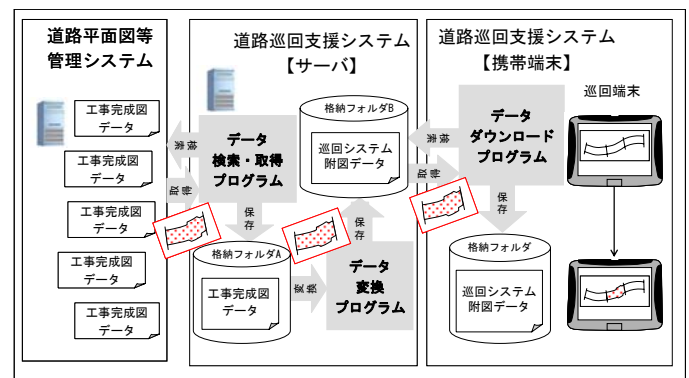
道路平面図等管理システム

工事完成図データ

工事完成図データ

工事完成図データ

工事完成図データ

工事完成図データ

道路巡回支援システム【サーバ】

検索

取得

データ検索・取得プログラム

保存

格納フォルダA

工事完成図データ

変換

データ変換プログラム

保存

格納フォルダB

巡回システム附図データ

道路巡回支援システム【携帯端末】

検索

取得

データダウンロードプログラム

保存

格納フォルダ

巡回システム附図データ

巡回端末